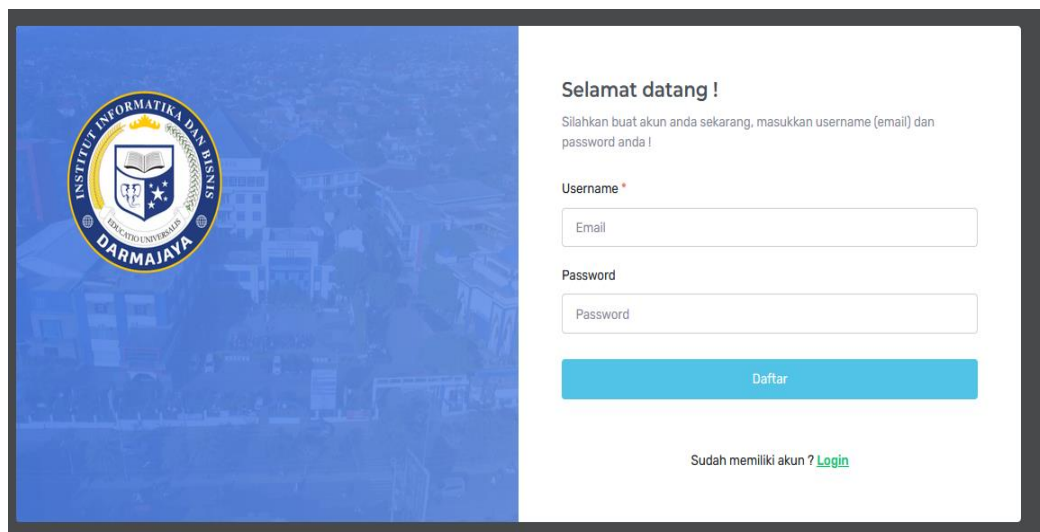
INSTITUT INFORMATIKA DAN BISNIS
EDUCATIO UNIVERSALIS
DARMAJAYA

Selamat datang !

Silahkan buat akun anda sekarang, masukkan username (email) dan password anda !

Username *

Email

Password

Password

Daftar

Sudah memiliki akun ? Login